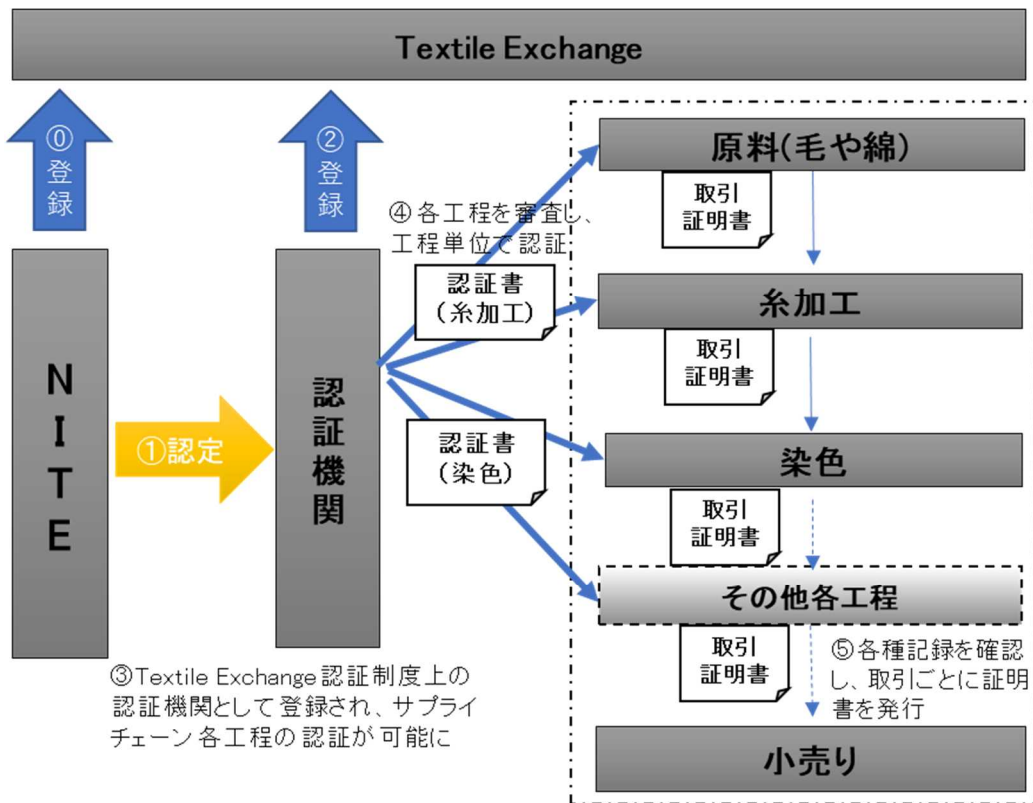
Textile Exchange

⓪登録

②登録

④各工程を審査し、工程単位で認証

原料(毛や綿)

取引証明書

認証書(糸加工)

糸加工

取引証明書

NITE

①認定

認証機関

認証書(染色)

染色

取引証明書

その他各工程

取引証明書

⑤各種記録を確認し、取引ごとに証明書を発行

③Textile Exchange認証制度上の認証機関として登録され、サプライチェーン各工程の認証が可能に

小売り